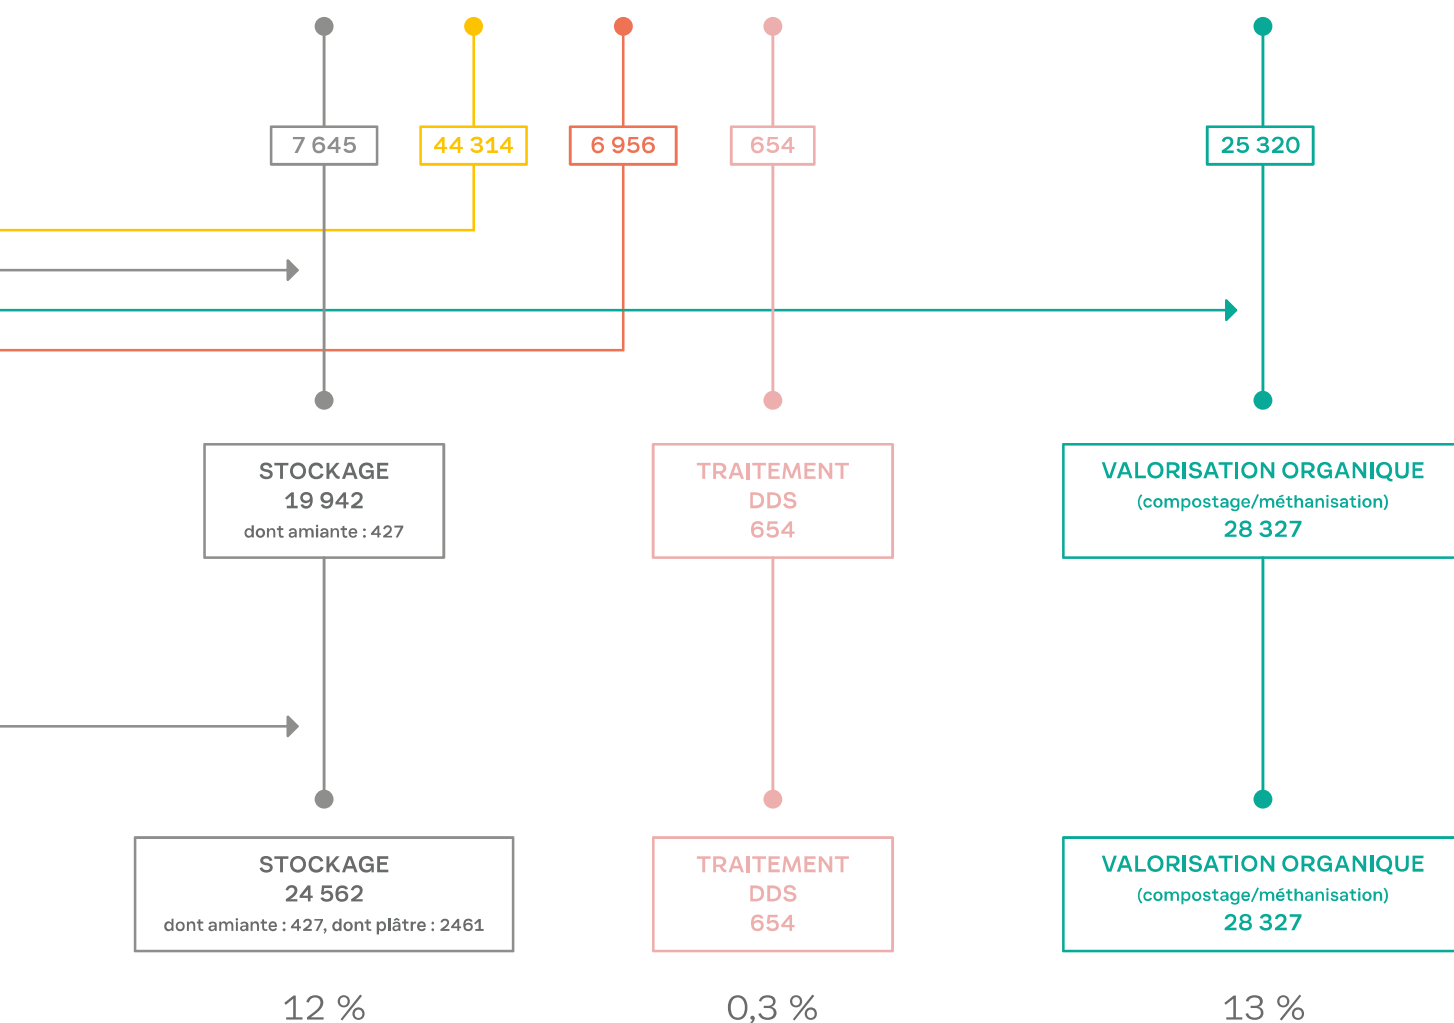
7 645

44 314

6 956

654

25 320

STOCKAGE
19 942
dont amiante : 427

TRAITEMENT
DDS
654

VALORISATION ORGANIQUE
(compostage/méthanisation)
28 327

STOCKAGE
24 562
dont amiante : 427, dont plâtre : 2461

TRAITEMENT
DDS
654

VALORISATION ORGANIQUE
(compostage/méthanisation)
28 327

12 %

0,3 %

13 %